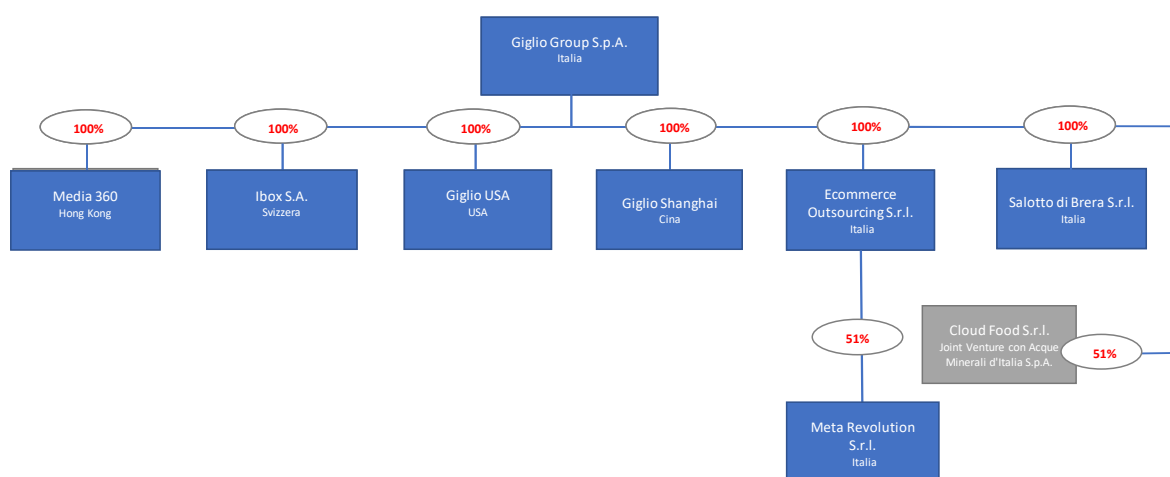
Giglio Group S.p.A.
Italia

100%

100%

100%

100%

100%

100%

Media 360
Hong Kong

Ibox S.A.
Svizzera

Giglio USA
USA

Giglio Shanghai
Cina

Ecommerce Outsourcing S.r.l.
Italia

Salotto di Brera S.r.l.
Italia

51%

Cloud Food S.r.l.
Joint Venture con Acque Minerali d'Italia S.p.A.

51%

Meta Revolution S.r.l.
Italia